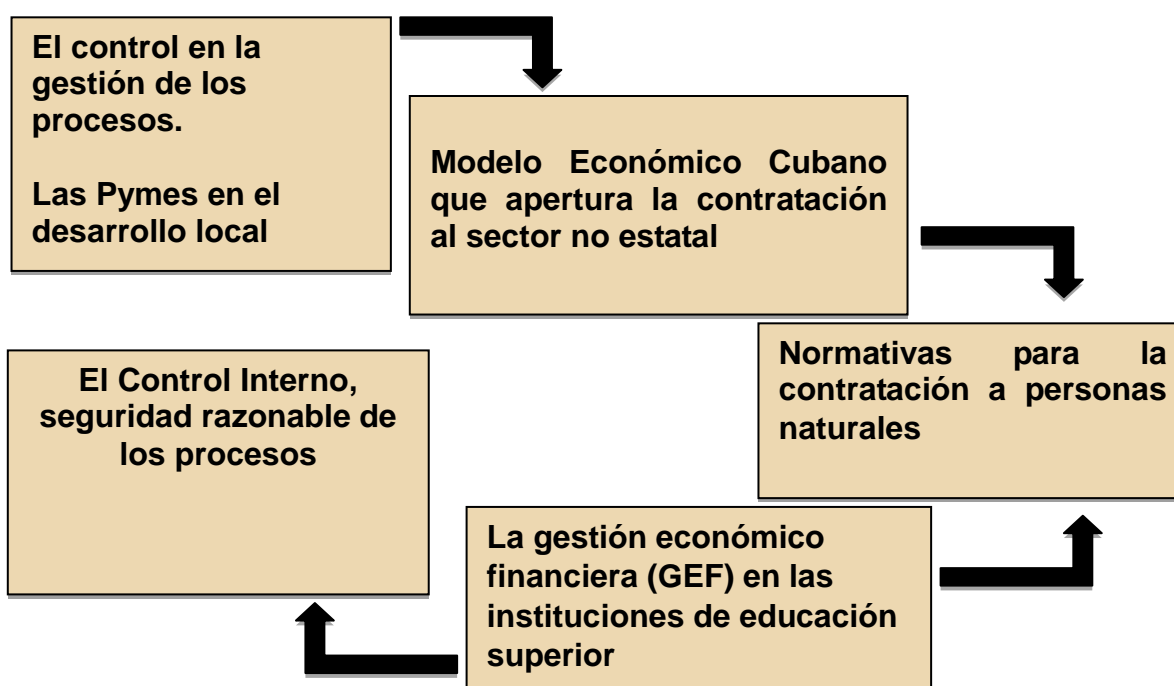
El control en la gestión de los procesos.

Las Pymes en el desarrollo local

Modelo Económico Cubano que apertura la contratación al sector no estatal

Normativas para la contratación a personas naturales

La gestión económico financiera (GEF) en las instituciones de educación superior

El Control Interno, seguridad razonable de los procesos